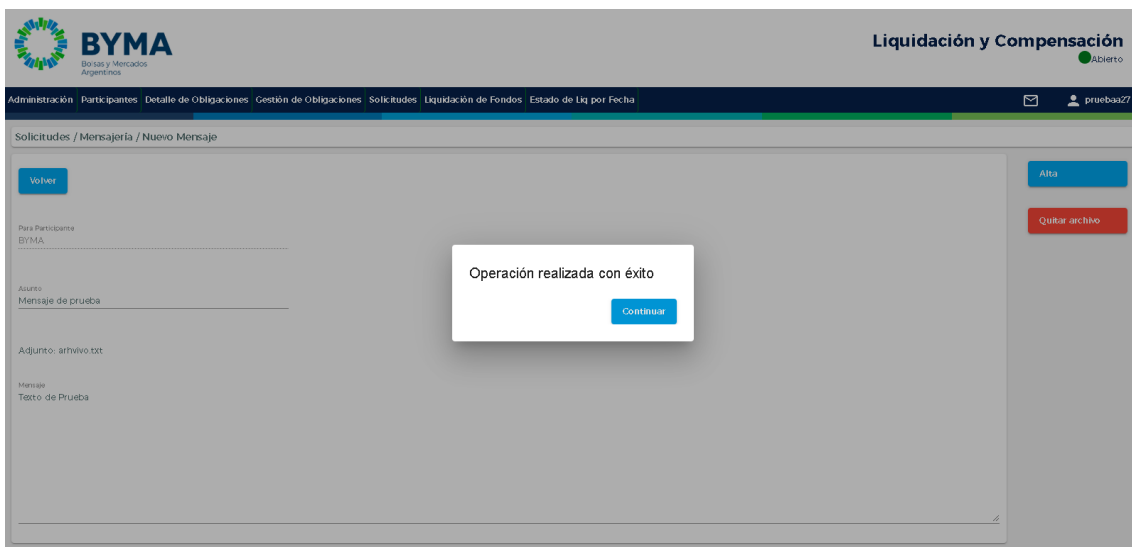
BYMA
Bolsas y Mercados Argentinos

Liquidación y Compensación
Abierto

Administración Participantes Detalle de Obligaciones Gestión de Obligaciones Solicitudes Liquidación de Fondos Estado de Liq por Fecha

pruebaa27

Solicitudes / Mensajeria / Nuevo Mensaje

Volver

Alta

Quitar archivo

Para Participante
BYMA

Asunto
Mensaje de prueba

Adjunto: arhvivo.txt

Mensaje
Texto de Prueba

Operación realizada con éxito

Continuar